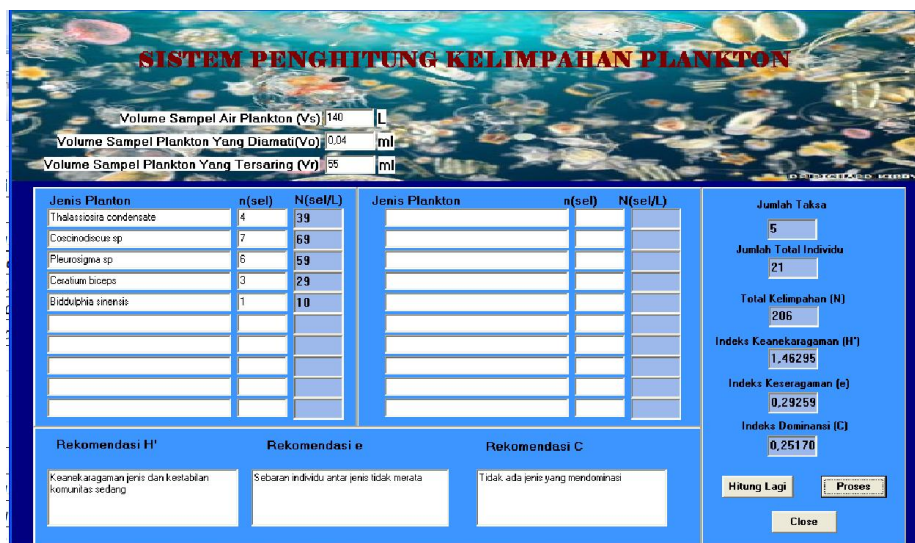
SISTEM PENGHITUNG KELIMPAHAN PLANKTON

Volume Sampel Air Plankton (Vs) 140 L
Volume Sampel Plankton Yang Diamati(Vo) 0,04 ml
Volume Sampel Plankton Yang Tersaring (Vr) 55 ml

| Jenis Planton | n(sel) | N(sel/L) |
|---|---|---|
| Thalassiosira condensate | 4 | 39 |
| Coscinodiscus sp | 7 | 69 |
| Pleurosigma sp | 6 | 59 |
| Ceratium biceps | 3 | 29 |
| Biddulphia sinensis | 1 | 10 |

| Jenis Plankton | n(sel) | N(sel/L) |
|---|---|---|

Jumlah Taksa
5
Jumlah Total Individu
21
Total Kelimpahan (N)
206
Indeks Keanekaragaman (H')
1,46295
Indeks Keseragaman (e)
0,29259
Indeks Dominansi (C)
0,25170

Rekomendasi H'
Keanekaragaman jenis dan kestabilan komunitas sedang

Rekomendasi e
Sebaran individu antar jenis tidak merata

Rekomendasi C
Tidak ada jenis yang mendominasi

Hitung Lagi
Proses
Close